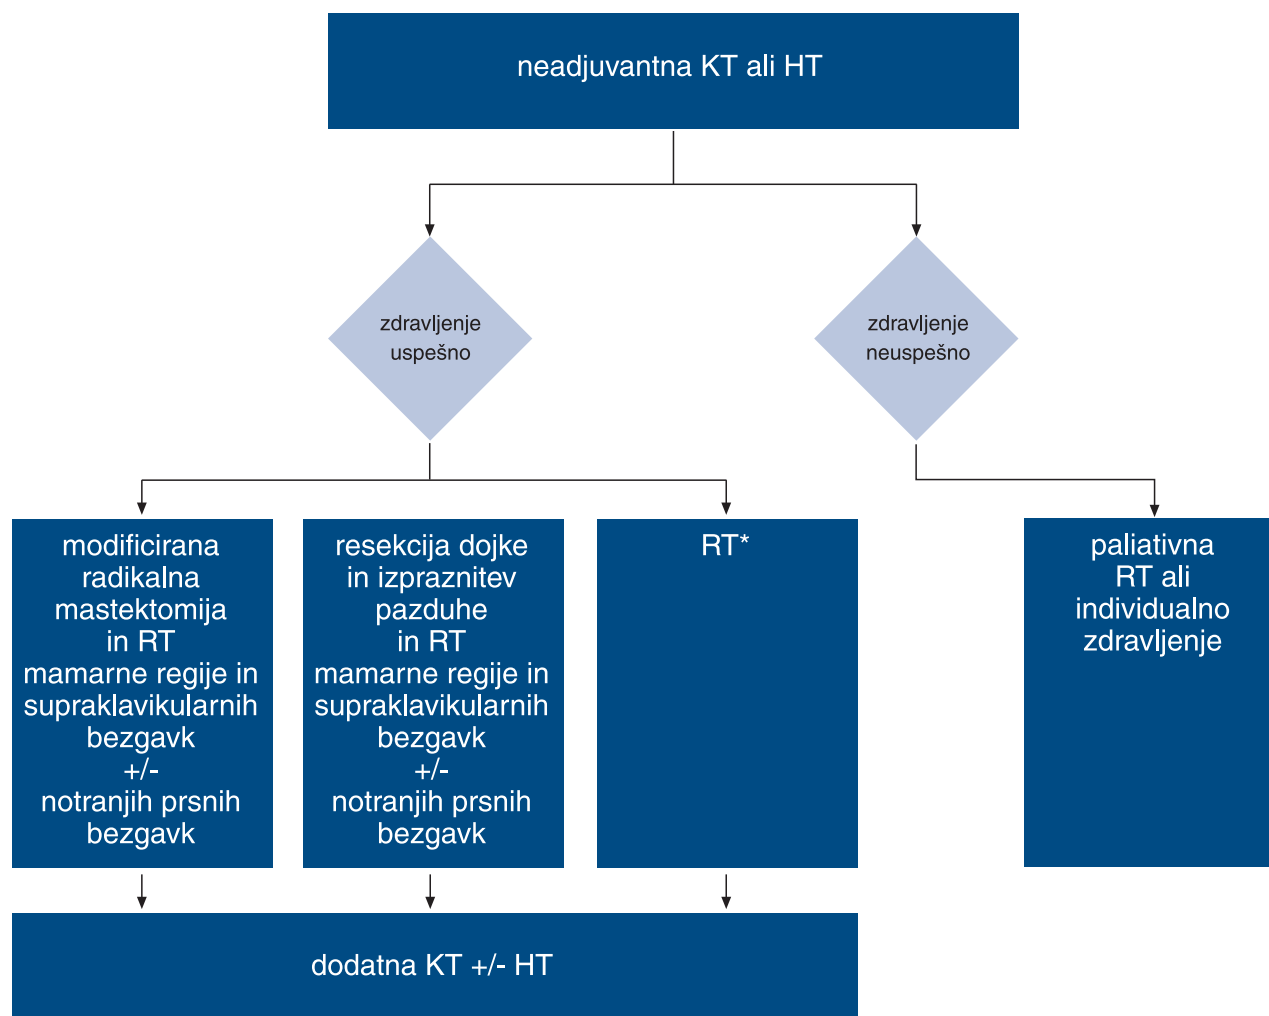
neadjuvantna KT ali HT

zdravljenje uspešno

zdravljenje neuspešno

modificirana radikalna mastektomija in RT mamarne regije in supraklavikularnih bezgavk +/- notranjih prsnih bezgavk

resekcija dojke in izpraznitev pazduhe in RT mamarne regije in supraklavikularnih bezgavk +/- notranjih prsnih bezgavk

RT*

paliativna RT ali individualno zdravljenje

dodatna KT +/- HT